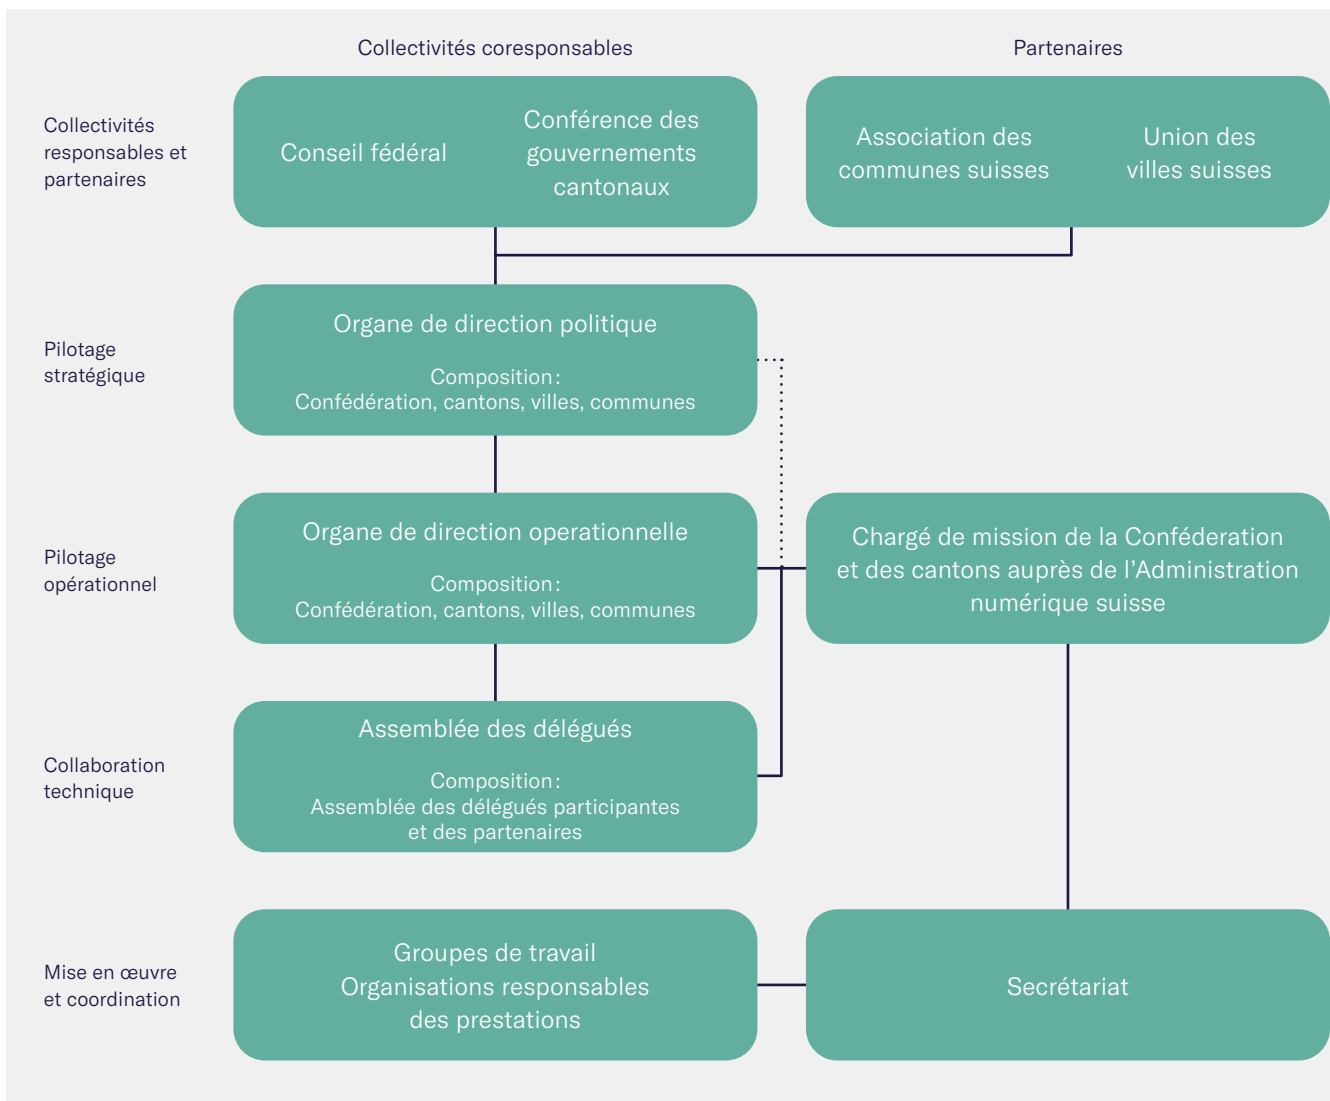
Collectivités coresponsables

Partenaires

Collectivités responsables et partenaires

Conseil fédéral

Conférence des gouvernements cantonaux

Association des communes suisses

Union des villes suisses

Pilotage stratégique

Organe de direction politique

Composition: Confédération, cantons, villes, communes

Pilotage opérationnel

Organe de direction operationnelle

Composition: Confédération, cantons, villes, communes

Chargé de mission de la Conféderation et des cantons auprès de l'Administration numérique suisse

Collaboration technique

Assemblée des délégués

Composition: Assemblée des délégués participantes et des partenaires

Mise en œuvre et coordination

Groupes de travail Organisations responsables des prestations

Secrétariat